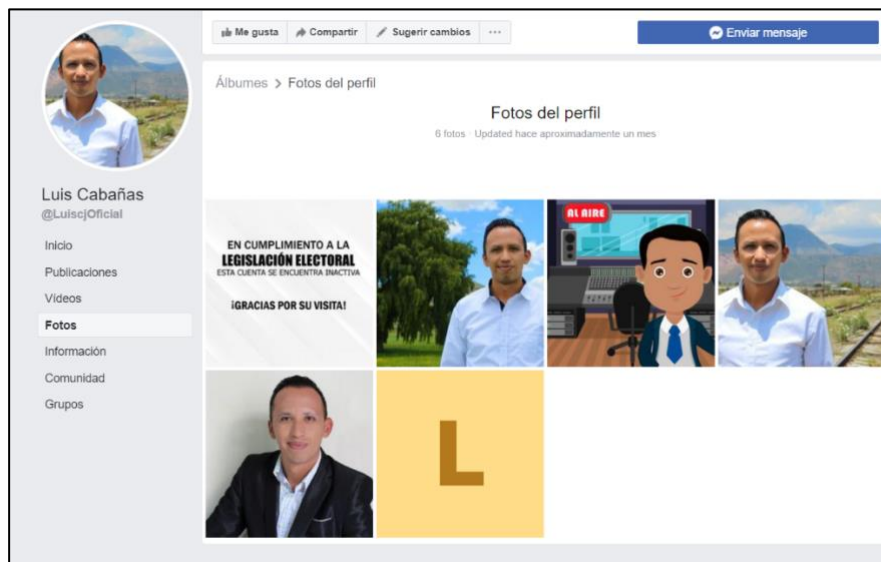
Me gusta
Compartir
Sugerir cambios
···
Enviar mensaje

Luis Cabañas
@LuiscjOficial

Inicio
Publicaciones
Videos
Fotos
Información
Comunidad
Grupos

Álbumes > Fotos del perfil

Fotos del perfil
6 fotos · Updated hace aproximadamente un mes

EN CUMPLIMIENTO A LA
LEGISLACIÓN ELECTORAL
ESTA CUENTA SE ENCUENTRA INACTIVA
¡GRACIAS POR SU VISITA!

AL AIRE

L